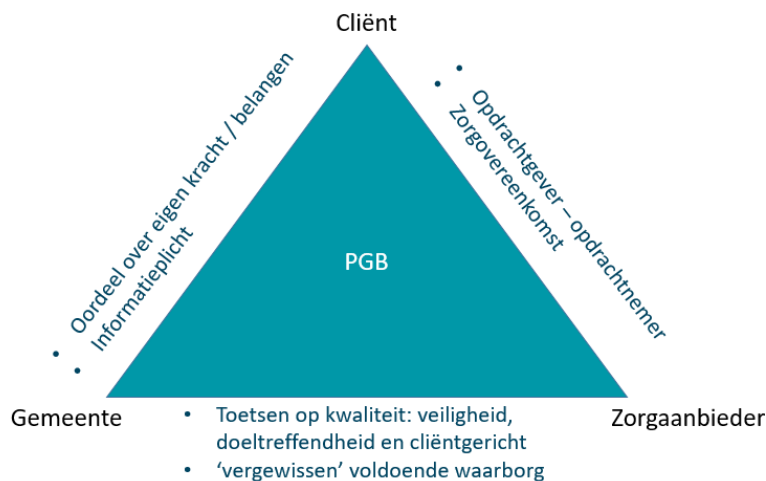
Cliënt

- Oordeel over eigen kracht / belangen
- Informatieplicht

- Opdrachtgever – opdrachtnemer
- Zorgovereenkomst

PGB

Gemeente

Zorgaanbieder

- Toetsen op kwaliteit: veiligheid, doeltreffendheid en cliëntgericht
- ‘vergewissen’ voldoende waarborg